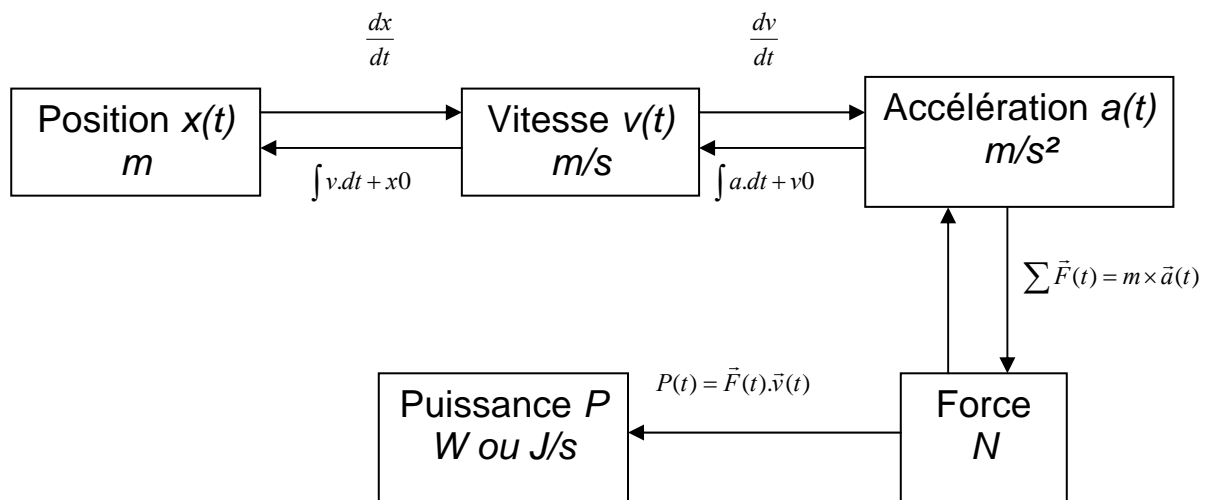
$\frac{dx}{dt}$

$\frac{dv}{dt}$

Position *x(t)*
*m*

$\int v.dt + x0$

Vitesse *v(t)*
*m/s*

$\int a.dt + v0$

Accélération *a(t)*
*m/s²*

$\sum \vec{F}(t) = m \times \vec{a}(t)$

$P(t) = \vec{F}(t).\vec{v}(t)$

Puissance *P*
*W ou J/s*

Force
*N*